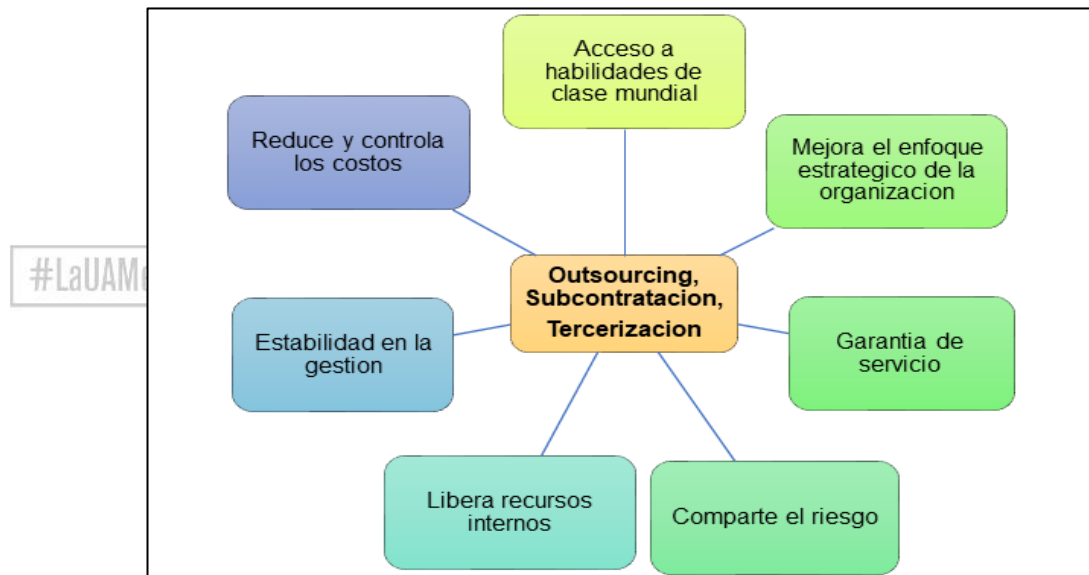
#LaUAM

Outsourcing, Subcontratacion, Tercerizacion

Acceso a habilidades de clase mundial

Mejora el enfoque estrategico de la organizacion

Garantia de servicio

Comparte el riesgo

Libera recursos internos

Estabilidad en la gestion

Reduce y controla los costos